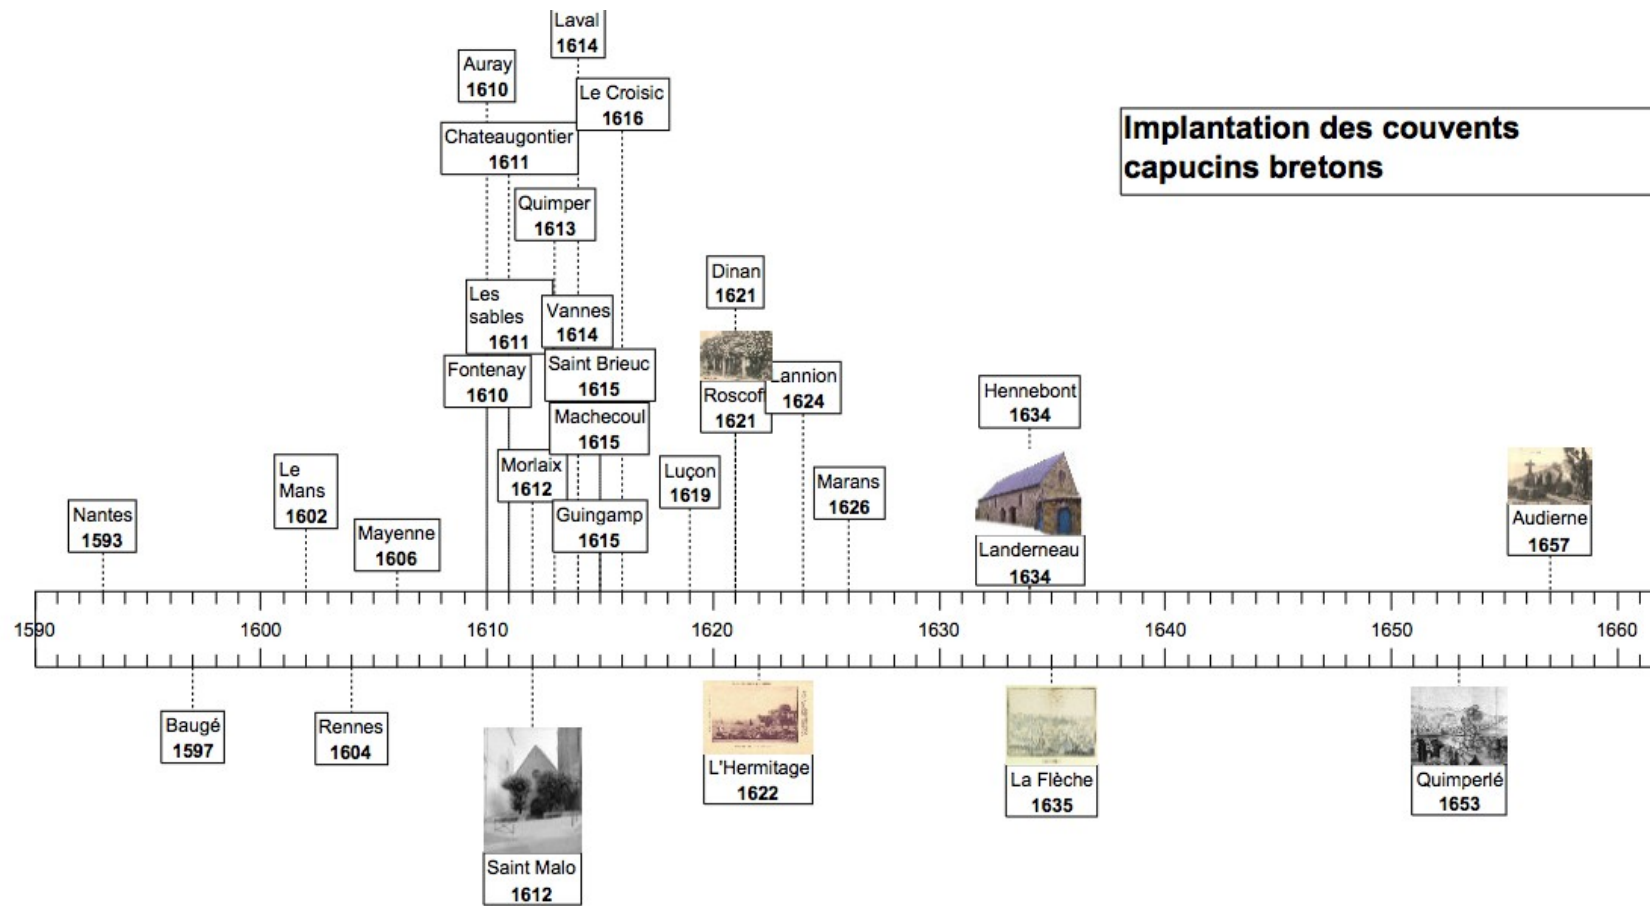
Implantation des couvents capucins bretons

Laval 1614

Auray 1610

Le Croisic 1616

Chateaugontier 1611

Quimper 1613

Dinan 1621

Les sables 1611

Vannes 1614

Fontenay 1610

Saint Brieuc 1615

Roscof 1621

Lannion 1624

Hennebont 1634

Machecoul 1615

Le Mans 1602

Morlaix 1612

Luçon 1619

Marans 1626

Nantes 1593

Mayenne 1606

Guingamp 1615

Landerneau 1634

Audierne 1657

1590 1600 1610 1620 1630 1640 1650 1660

Baugé 1597

Rennes 1604

L'Hermitage 1622

La Flèche 1635

Quimperlé 1653

Saint Malo 1612